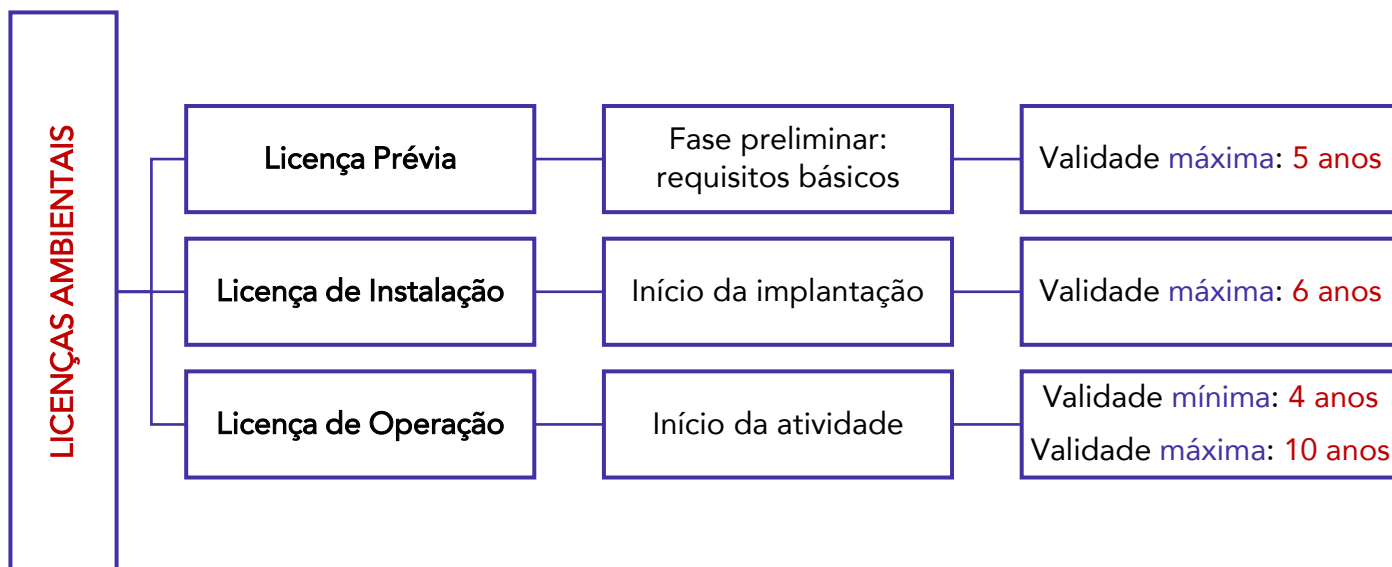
LICENÇAS AMBIENTAIS

Licença Prévia

Fase preliminar: requisitos básicos

Validade máxima: 5 anos

Licença de Instalação

Início da implantação

Validade máxima: 6 anos

Licença de Operação

Início da atividade

Validade mínima: 4 anos
Validade máxima: 10 anos